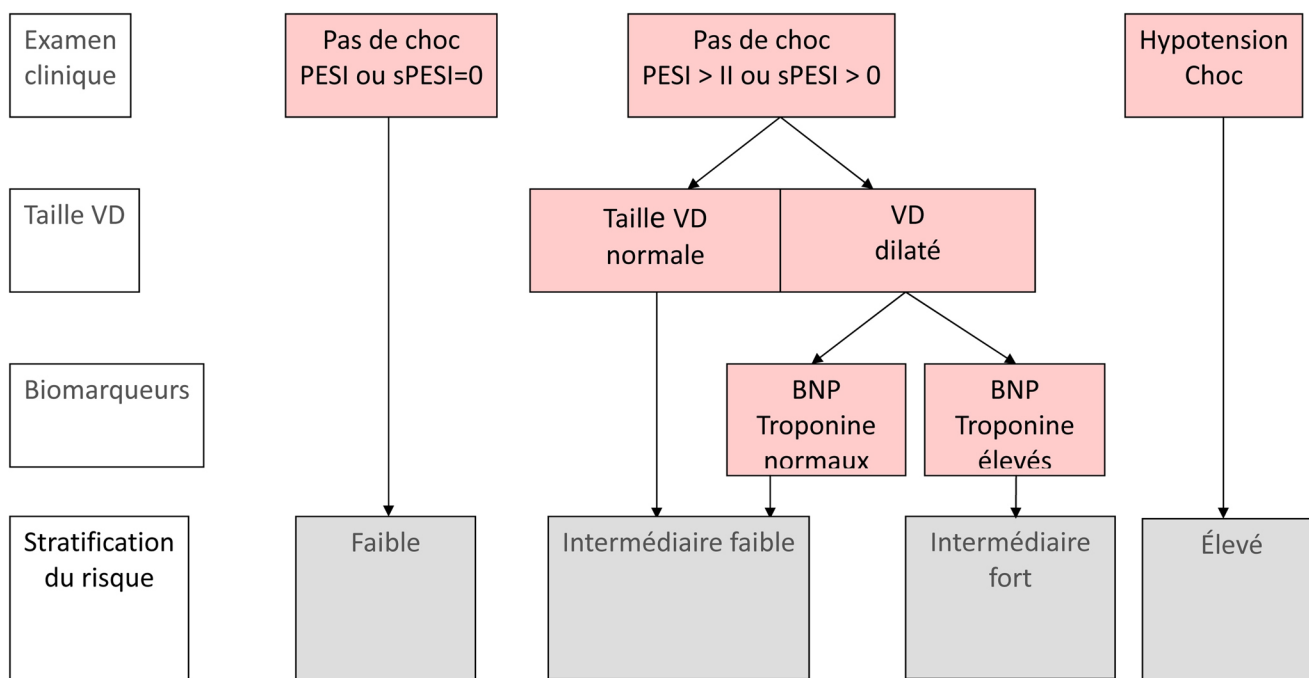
Examen clinique

Pas de choc
PESI ou sPESI=0

Pas de choc
PESI > II ou sPESI > 0

Hypotension
Choc

Taille VD

Taille VD
normale

VD
dilaté

Biomarqueurs

BNP
Troponine
normaux

BNP
Troponine
élevés

Stratification du risque

Faible

Intermédiaire faible

Intermédiaire fort

Élevé